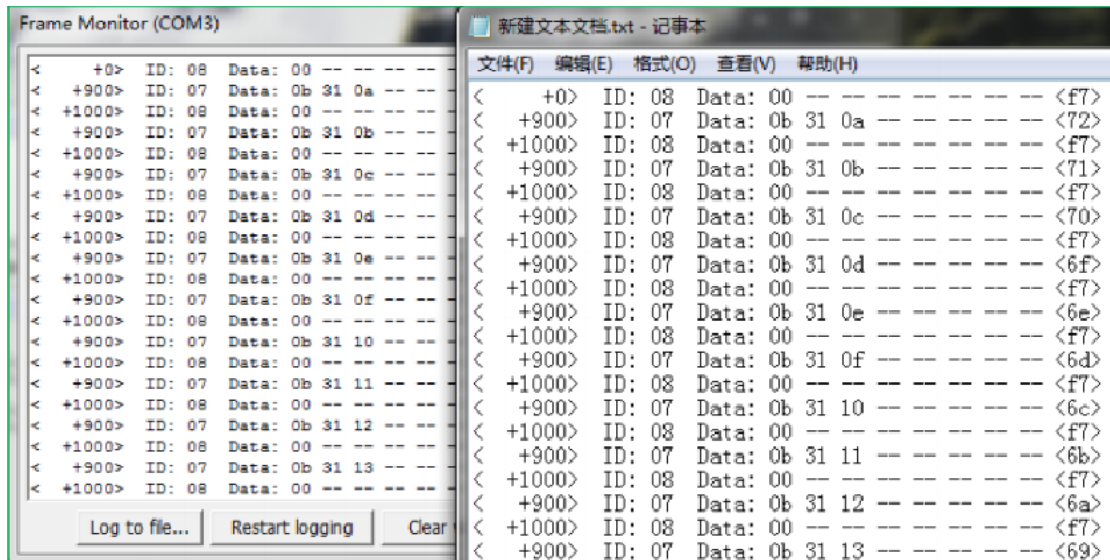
Frame Monitor (COM3)

< +0> ID: 08 Data: 00 -- -- -- --
< +900> ID: 07 Data: 0b 31 0a -- --
< +1000> ID: 08 Data: 00 -- -- -- --
< +900> ID: 07 Data: 0b 31 0b -- --
< +1000> ID: 08 Data: 00 -- -- -- --
< +900> ID: 07 Data: 0b 31 0c -- --
< +1000> ID: 08 Data: 00 -- -- -- --
< +900> ID: 07 Data: 0b 31 0d -- --
< +1000> ID: 08 Data: 00 -- -- -- --
< +900> ID: 07 Data: 0b 31 0e -- --
< +1000> ID: 08 Data: 00 -- -- -- --
< +900> ID: 07 Data: 0b 31 0f -- --
< +1000> ID: 08 Data: 00 -- -- -- --
< +900> ID: 07 Data: 0b 31 10 -- --
< +1000> ID: 08 Data: 00 -- -- -- --
< +900> ID: 07 Data: 0b 31 11 -- --
< +1000> ID: 08 Data: 00 -- -- -- --
< +900> ID: 07 Data: 0b 31 12 -- --
< +1000> ID: 08 Data: 00 -- -- -- --
< +900> ID: 07 Data: 0b 31 13 -- --
< +1000> ID: 08 Data: 00 -- -- -- --

Log to file... Restart logging Clear

新建文本文档.txt - 记事本

文件(F) 编辑(E) 格式(O) 查看(V) 帮助(H)

< +0> ID: 08 Data: 00 -- -- -- -- -- -- -- <f7>
< +900> ID: 07 Data: 0b 31 0a -- -- -- -- -- <72>
< +1000> ID: 08 Data: 00 -- -- -- -- -- -- -- <f7>
< +900> ID: 07 Data: 0b 31 0b -- -- -- -- -- <71>
< +1000> ID: 08 Data: 00 -- -- -- -- -- -- -- <f7>
< +900> ID: 07 Data: 0b 31 0c -- -- -- -- -- <70>
< +1000> ID: 08 Data: 00 -- -- -- -- -- -- -- <f7>
< +900> ID: 07 Data: 0b 31 0d -- -- -- -- -- <6f>
< +1000> ID: 08 Data: 00 -- -- -- -- -- -- -- <f7>
< +900> ID: 07 Data: 0b 31 0e -- -- -- -- -- <6e>
< +1000> ID: 08 Data: 00 -- -- -- -- -- -- -- <f7>
< +900> ID: 07 Data: 0b 31 0f -- -- -- -- -- <6d>
< +1000> ID: 08 Data: 00 -- -- -- -- -- -- -- <f7>
< +900> ID: 07 Data: 0b 31 10 -- -- -- -- -- <6c>
< +1000> ID: 08 Data: 00 -- -- -- -- -- -- -- <f7>
< +900> ID: 07 Data: 0b 31 11 -- -- -- -- -- <6b>
< +1000> ID: 08 Data: 00 -- -- -- -- -- -- -- <f7>
< +900> ID: 07 Data: 0b 31 12 -- -- -- -- -- <6a>
< +1000> ID: 08 Data: 00 -- -- -- -- -- -- -- <f7>
< +900> ID: 07 Data: 0b 31 13 -- -- -- -- -- <69>